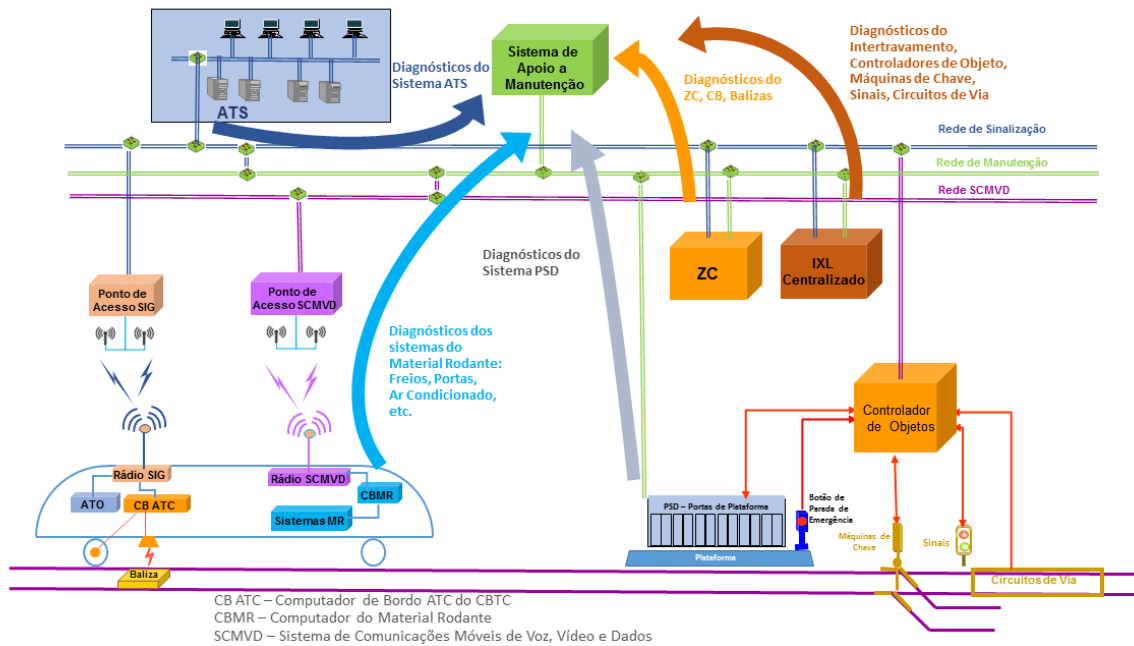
ATS

Diagnósticos do Sistema ATS

Sistema de Apoio a Manutenção

Diagnósticos do ZC, CB, Balizas

Diagnósticos do Intertravamento, Controladores de Objeto, Máquinas de Chave, Sinais, Circuitos de Via

Rede de Sinalização

Rede de Manutenção

Rede SCMVD

Diagnósticos do Sistema PSD

ZC

IXL Centralizado

Ponto de Acesso SIG

Ponto de Acesso SCMVD

Diagnósticos dos sistemas do Material Rodante: Freios, Portas, Ar Condicionado, etc.

Controlador de Objetos

Rádio SIG

ATO

CB ATC

Rádio SCMVD

CBMR

Sistemas MR

PSD – Portas de Plataforma

Plataforma

Botão de Parada de Emergência

Máquinas de Chave

Sinais

Baliza

Circuitos de Via

CB ATC – Computador de Bordo ATC do CBTC
CBMR – Computador do Material Rodante
SCMVD – Sistema de Comunicações Móveis de Voz, Vídeo e Dados